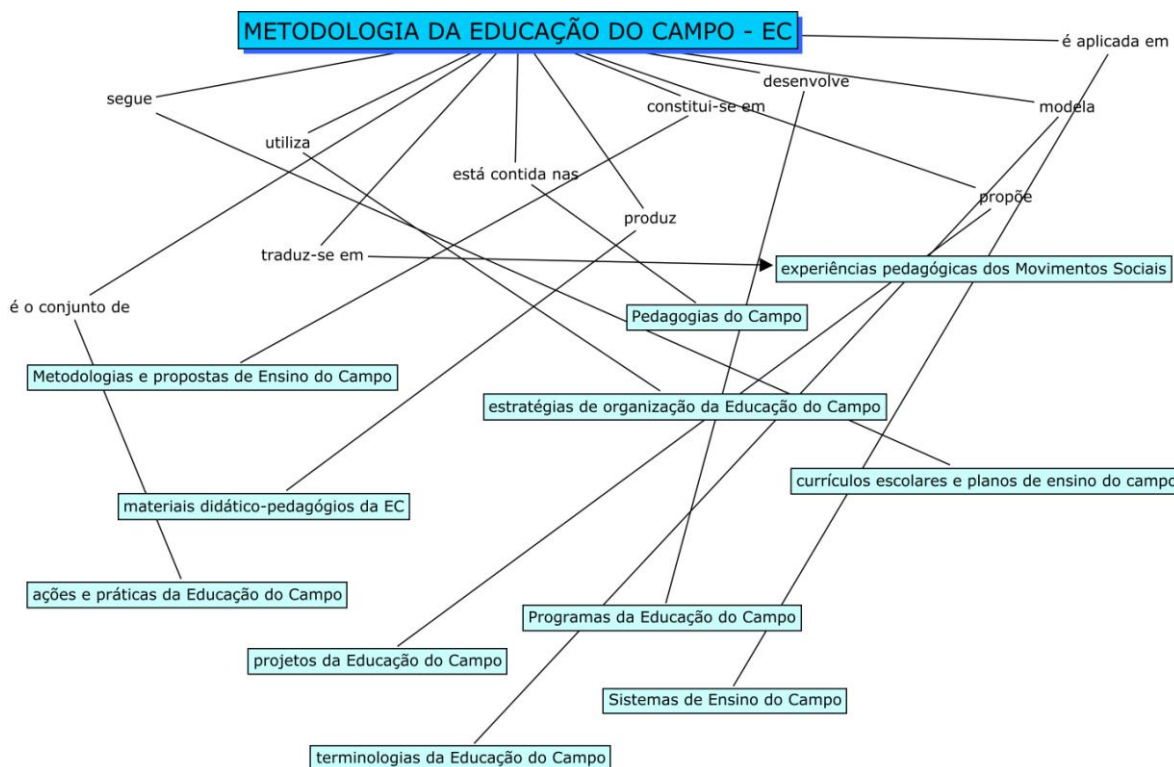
METODOLOGIA DA EDUCAÇÃO DO CAMPO - EC

é aplicada em

segue

desenvolve

modela

utiliza

constitui-se em

está contida nas

produz

propõe

traduz-se em

experiências pedagógicas dos Movimentos Sociais

é o conjunto de

Pedagogias do Campo

Metodologias e propostas de Ensino do Campo

estratégias de organização da Educação do Campo

currículos escolares e planos de ensino do campo

materiais didático-pedagógios da EC

ações e práticas da Educação do Campo

Programas da Educação do Campo

projetos da Educação do Campo

Sistemas de Ensino do Campo

terminologias da Educação do Campo